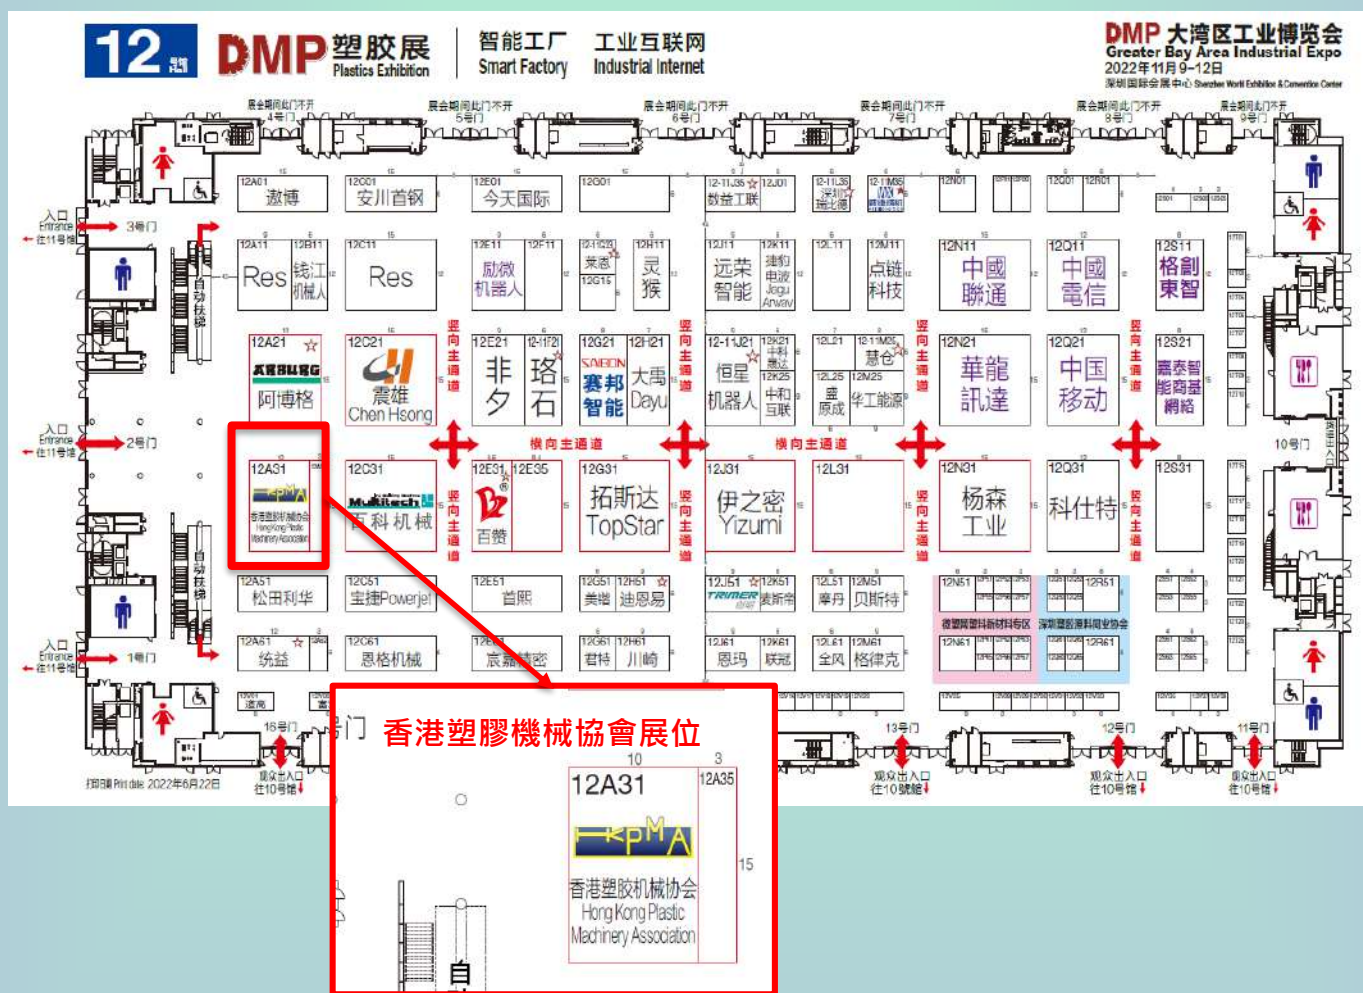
12号馆 DMP 塑胶展 Plastics Exhibition | 智能工厂 Smart Factory 工业互联网 Industrial Internet

DMP 大湾区工业博览会 Greater Bay Area Industrial Expo
2022年11月9-12日
深圳国际会展中心 Shenzhen World Exhibition & Convention Center

展会期间此门不开 4号门
展会期间此门不开 5号门
展会期间此门不开 6号门
展会期间此门不开 7号门
展会期间此门不开 8号门
展会期间此门不开 9号门

入口 Entrance 往11号馆 3号门
入口 Entrance 往11号馆 2号门
入口 Entrance 往11号馆 1号门

12A01 激博
12C01 安川首钢
12E01 今天国际
12G01
12-11J35 数益工联
12J01
12-11J36 深圳瑞比德
12-11M36
12N01
12Q01
12R01

12A11 Res
12B11 钱江机械
12C11 Res
12E11 励微机器人
12F11
12G15 莱恩
12H11 灵猴
12J11 远荣智能
12K11 捷豹电波 Jagua Anwav
12L11
12M11 点链科技
12N11 中國聯通
12Q11 中國電信
12S11 格創東智

12A21 ARBURG 阿博格
12C21 震雄 Chen Hsong
12E21 非夕
12F21 珞石
12G21 SABON 赛邦智能
12H21 大禹 Dayu
12-11J21 恒星机器人
12K21 中科惠达
12K25 中和互联
12L21
12L25 盛原成
12-11M26 基仑
12M25 华工能源
12N21 華龍訊達
12Q21 中国移动
12S21 嘉泰智能商基網絡

竖向主通道
横向主通道

12A31 HKPMA 香港塑胶机械协会 Hong Kong Plastic Machinery Association
12C31 Multitech 百科机械
12E31 百赞
12E35
12G31 拓斯达 TopStar
12J31 伊之密 Yizumi
12L31
12N31 杨森工业
12Q31 科仕特
12S31

12A51 松田利华
12C51 宝捷Powerjet
12E51 首熙
12G51 美嘉
12H51 迪恩易
12J51 TRIMER
12K51 麦斯克
12L51 摩丹
12M51 贝斯特
12N51
12R51
德盟展塑料新材料专区
深圳塑胶原料行业协会

12A61 统益
12C61 恩格机械
12E61 宸新精密
12G61 君特
12H61 川崎
12J61 恩玛
12K61 联冠
12L61 全风
12M61 格律克
12N61
12R61

自动扶梯
10号门
16号门
13号门
12号门
11号门
观众出入口 往10号馆

打印日期 Print date: 2022年6月22日

香港塑膠機械協會展位
10
3
12A31
12A35
HKPMA
香港塑胶机械协会
Hong Kong Plastic Machinery Association
15
自